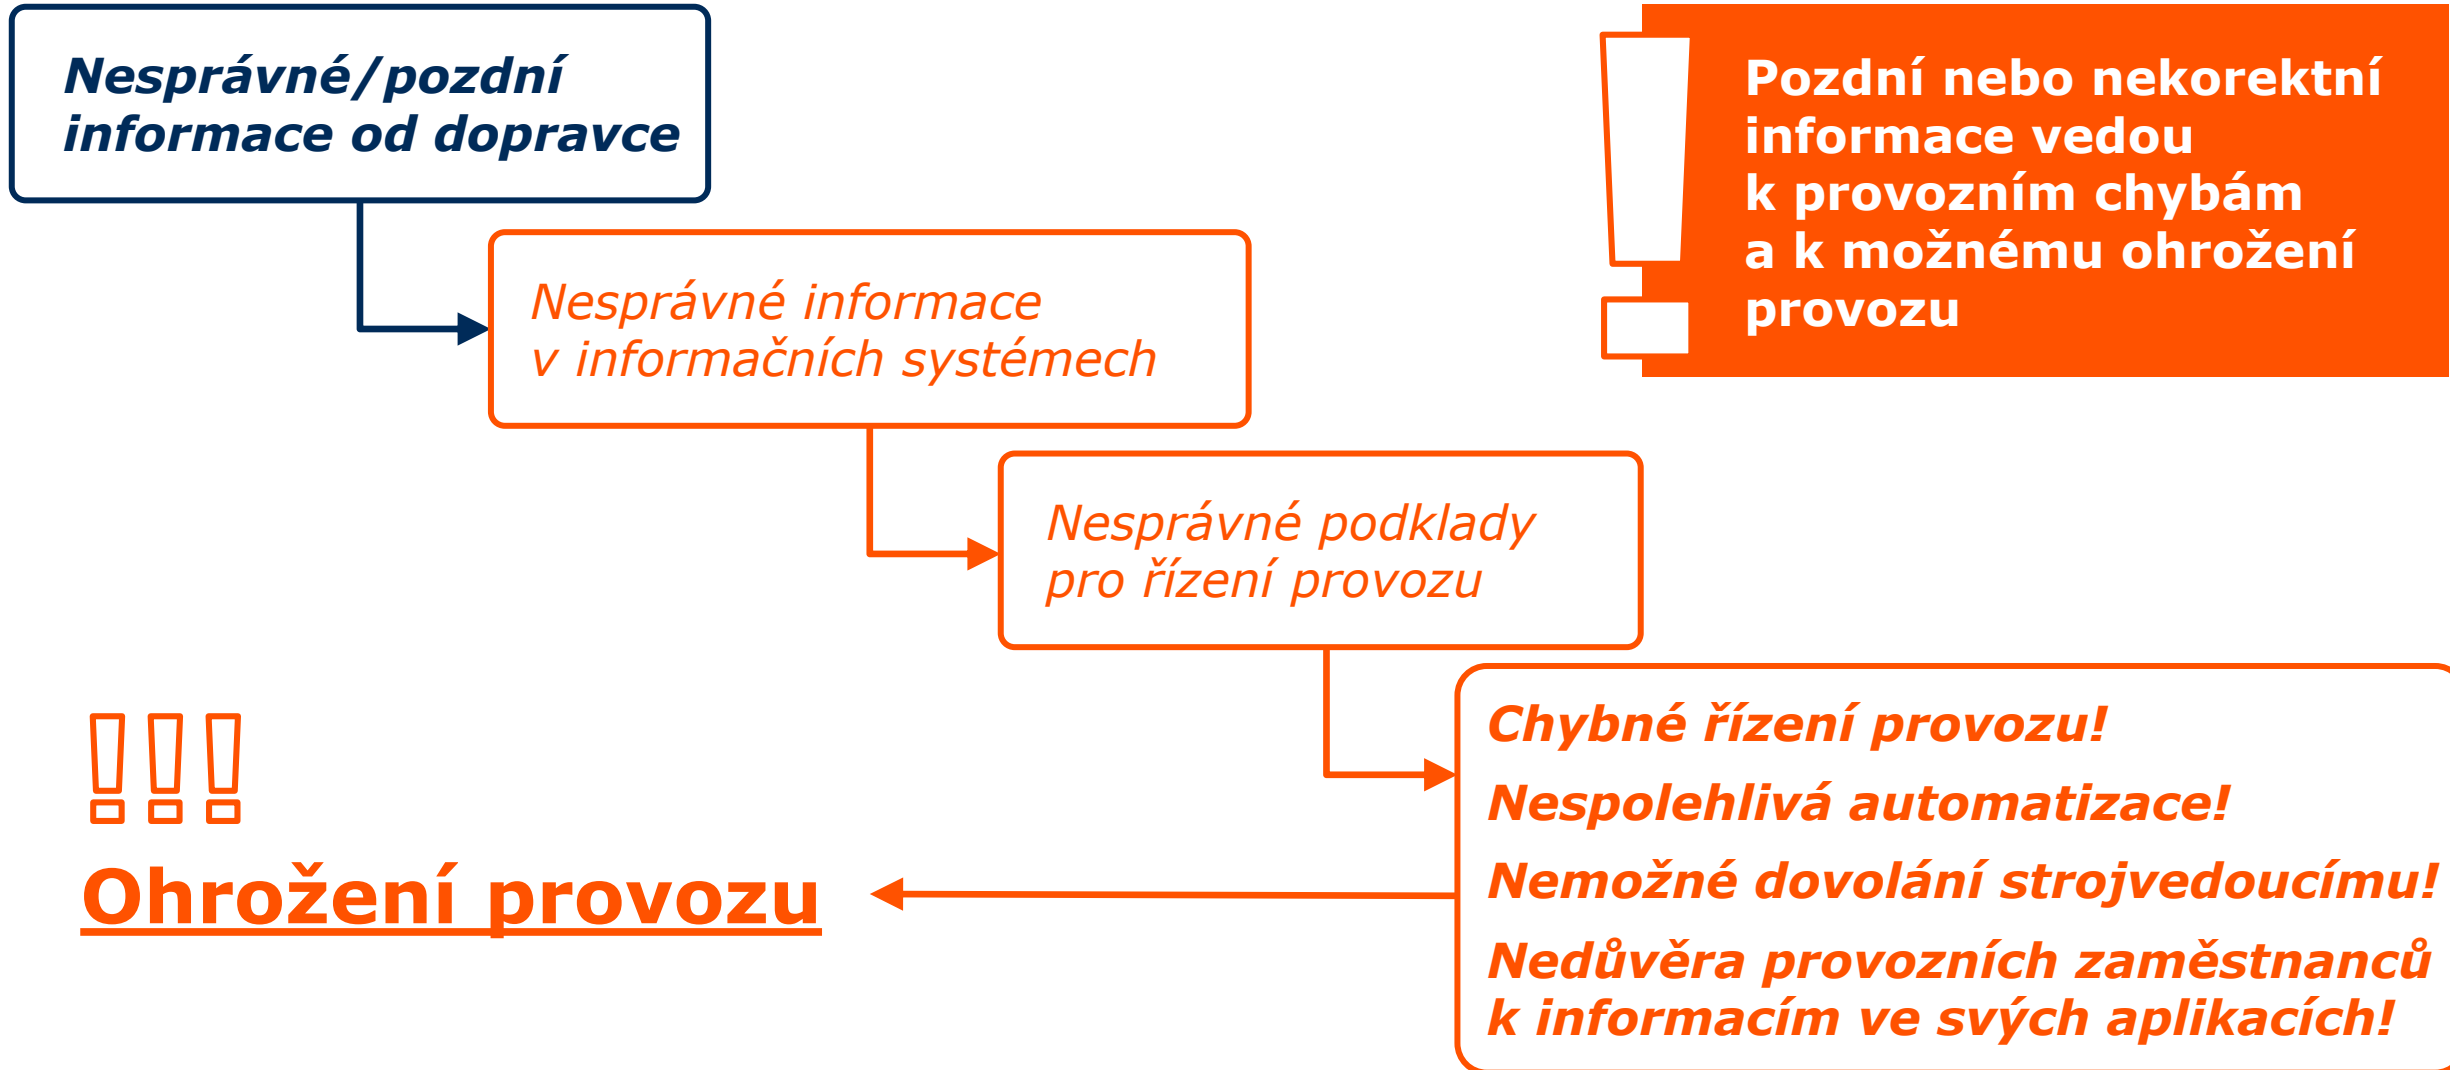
Nesprávné/pozdní informace od dopravce

Pozdní nebo nekorektní informace vedou k provozním chybám a k možnému ohrožení provozu

Nesprávné informace v informačních systémech

Nesprávné podklady pro řízení provozu

Chybné řízení provozu!

Nespolehlivá automatizace!

Nemožné dovolání strojvedoucímu!

Nedůvěra provozních zaměstnanců k informacím ve svých aplikacích!

!!!

Ohrožení provozu